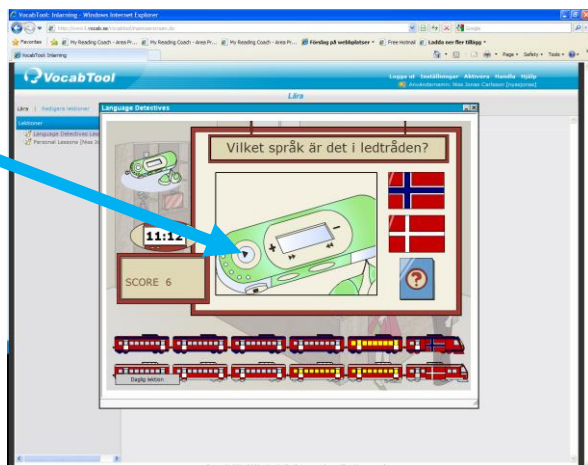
VocabTool: Inlärning - Windows Internet Explorer

http://www3.vocab.se/vocabtool/main/learn.do

Favoriter | My Reading Coach - Area Pr... | My Reading Coach - Area Pr... | My Reading Coach - Area Pr... | Förslag på webbplatser | Free Hotmail | Ladda ner fler tillägg

VocabTool: Inlärning

Sida | Säkerhet | Verktyg

VocabTool

Logga ut | Inställningar | Aktivera | Handla | Hjälp

Användarnamn: Nisse Jonas Carlsson [nyaajonas]

Lära

Lära | Redigera lektioner

Lektioner

Language Detectives Lea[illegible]

Personal Lessons [Nee 30]

Language Detectives

Vilket språk är det i ledtråden?

11:12

SCORE 6

Dagliga lektion